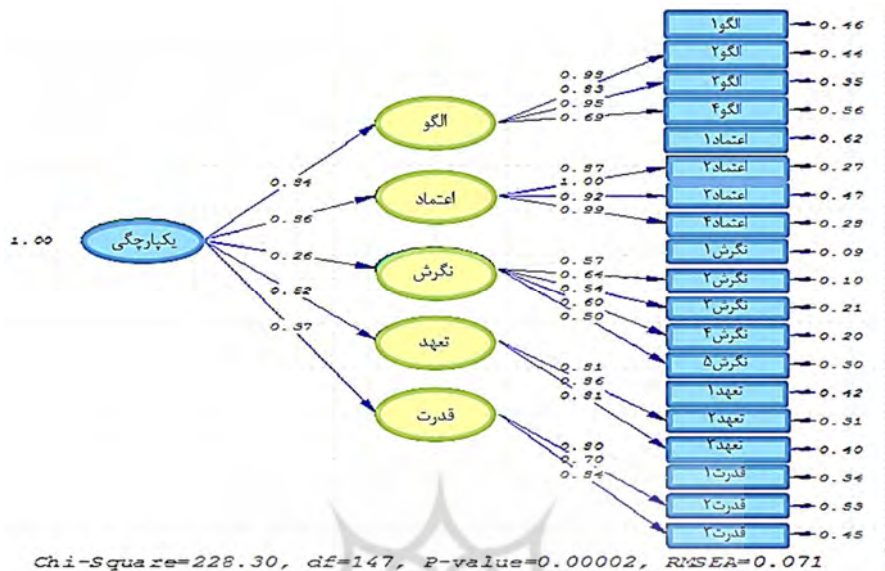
1.00
یکپارچگی
0.94
0.86
0.26
0.62
0.37
الگو
اعتماد
نگرش
تعهد
قدرت
0.99
0.83
0.95
0.69
0.87
1.00
0.92
0.99
0.57
0.64
0.54
0.60
0.50
0.81
0.86
0.81
0.80
0.70
0.94
الگو۱ 0.46
الگو۲ 0.44
الگو۳ 0.35
الگو۴ 0.56
اعتماد۱ 0.62
اعتماد۲ 0.27
اعتماد۳ 0.47
اعتماد۴ 0.28
نگرش۱ 0.09
نگرش۲ 0.10
نگرش۳ 0.21
نگرش۴ 0.20
نگرش۵ 0.30
تعهد۱ 0.42
تعهد۲ 0.31
تعهد۳ 0.40
قدرت۱ 0.34
قدرت۲ 0.53
قدرت۳ 0.45
Chi-Square=228.30, df=147, P-value=0.00002, RMSEA=0.071